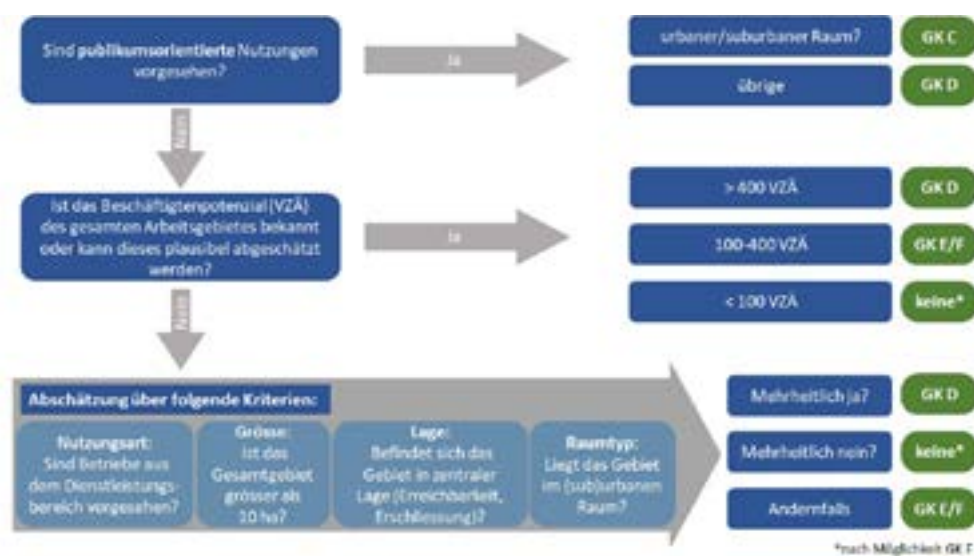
Sind **publikumsorientierte** Nutzungen vorgesehen?

Ja

urbaner/suburbaner Raum?

GK C

übrige

GK D

Nein

Ist das Beschäftigtenpotenzial (VZÄ) des gesamten Arbeitsgebietes bekannt oder kann dieses plausibel abgeschätzt werden?

Ja

> 400 VZÄ

GK D

100-400 VZÄ

GK E/F

< 100 VZÄ

keine*

Nein

**Abschätzung über folgende Kriterien:**

**Nutzungsart:** Sind Betriebe aus dem Dienstleistungsbereich vorgesehen?

**Grösse:** Ist das Gesamtgebiet grösser als 10 ha?

**Lage:** Befindet sich das Gebiet in zentraler Lage (Erreichbarkeit, Erschliessung)?

**Raumtyp:** Liegt das Gebiet im (sub)urbanen Raum?

Mehrheitlich ja?

GK D

Mehrheitlich nein?

keine*

Andernfalls

GK E/F

*nach Möglichkeit GK F